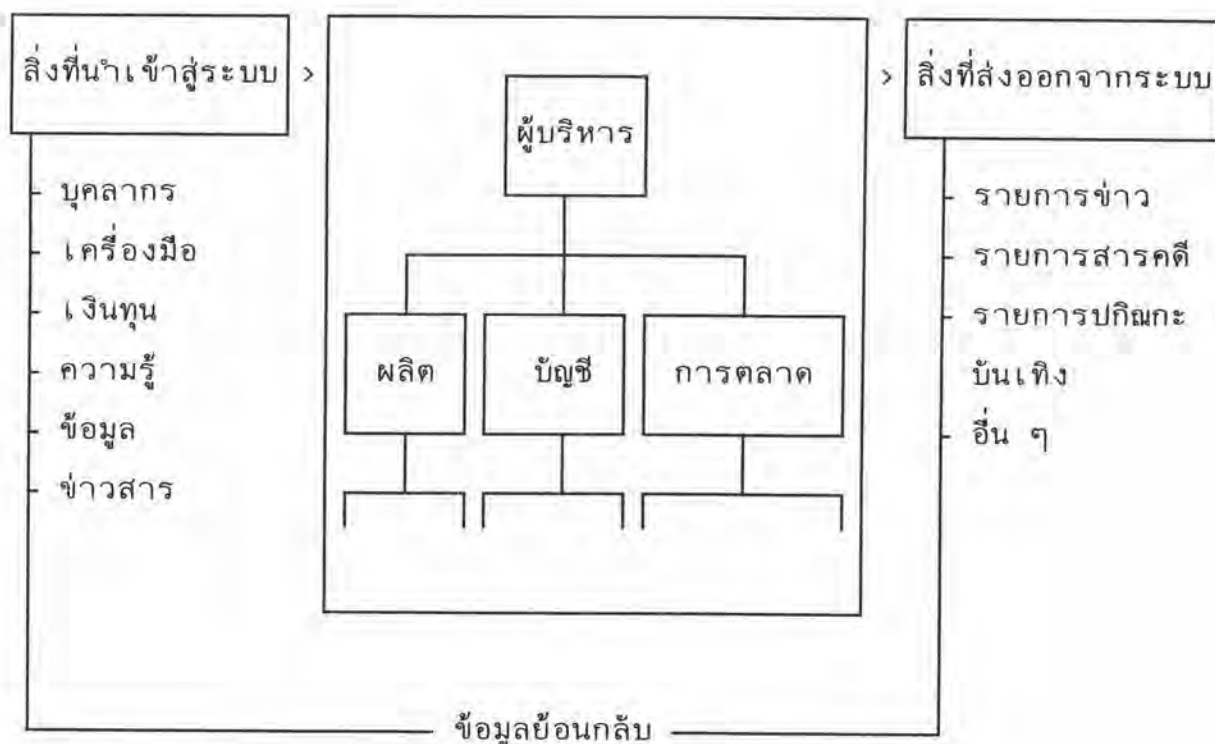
สิ่งที่นำเข้าสู่ระบบ >

- บุคลากร
- เครื่องมือ
- เงินทุน
- ความรู้
- ข้อมูล
- ข่าวสาร

ผู้บริหาร

ผลิต

บัญชี

การตลาด

> สิ่งที่ส่งออกจากระบบ

- รายการข่าว
- รายการสารคดี
- รายการปกิณกะ
บันเทิง
- อื่น ๆ

ข้อมูลย้อนกลับ